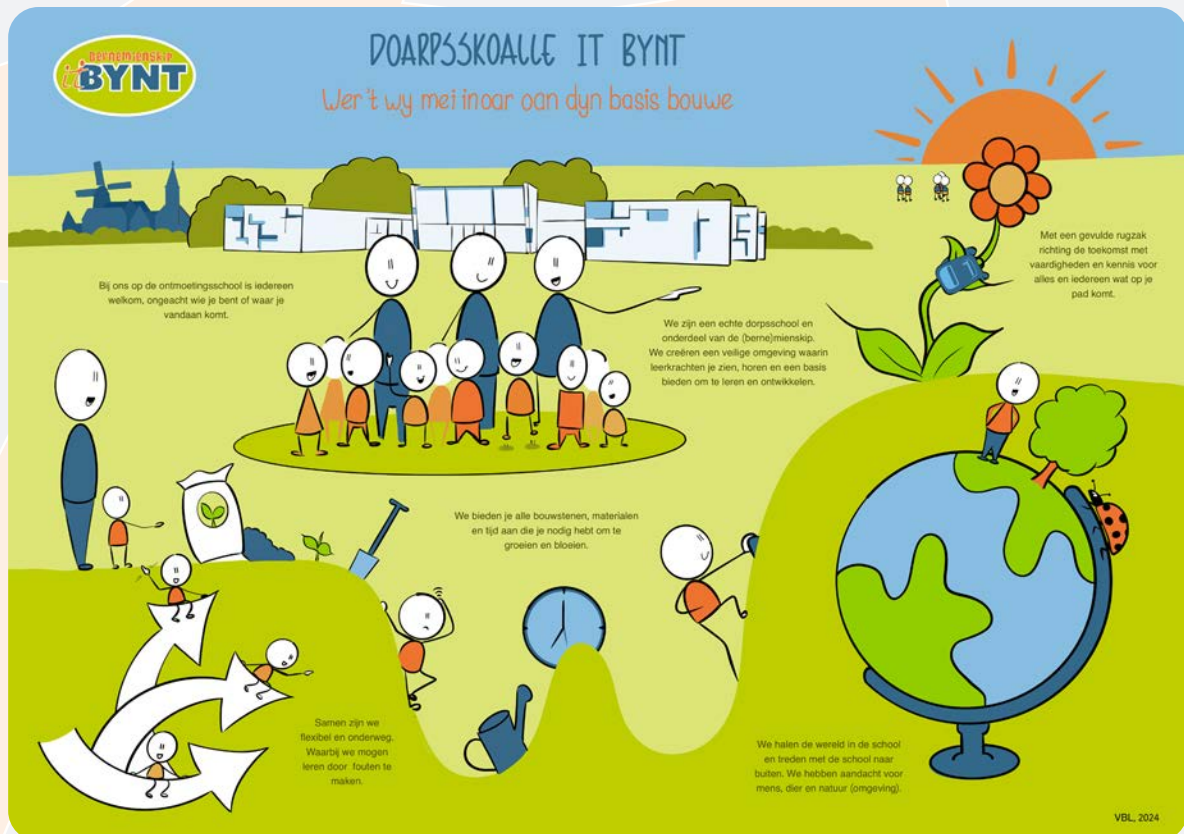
bernemienskip
it BYNT

DOARPSSKOALLE IT BYNT

Wer't wy mei inoar oan dyn basis bouwe

Bij ons op de ontmoetingsschool is iedereen welkom, ongeacht wie je bent of waar je vandaan komt.

We zijn een echte dorpsschool en onderdeel van de (berne)mienskip. We creëren een veilige omgeving waarin leerkrachten je zien, horen en een basis bieden om te leren en ontwikkelen.

Met een gevulde rugzak richting de toekomst met vaardigheden en kennis voor alles en iedereen wat op je pad komt.

We bieden je alle bouwstenen, materialen en tijd aan die je nodig hebt om te groeien en bloeien.

Samen zijn we flexibel en onderweg. Waarbij we mogen leren door fouten te maken.

We halen de wereld in de school en treden met de school naar buiten. We hebben aandacht voor mens, dier en natuur (omgeving).

VBL, 2024